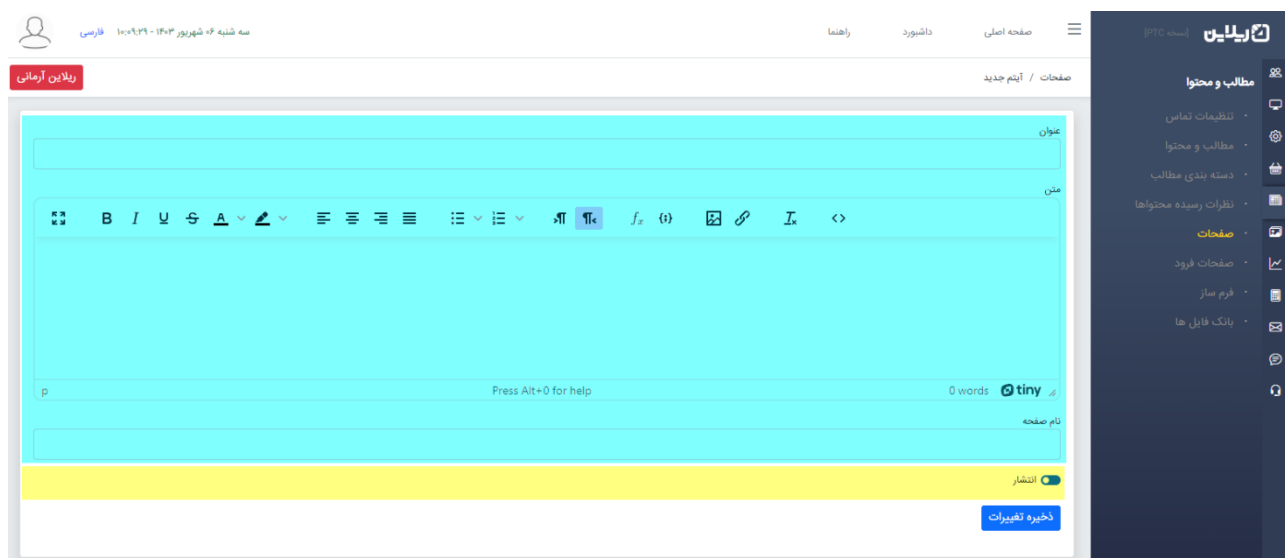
ریلاین [نسخه PTC]

صفحه اصلی
داشبورد
راهنما

سه شنبه ۰۶ شهریور ۱۴۰۳ - ۱۰:۰۹:۲۹
فارسی

صفحات / آیتم جدید

ریلاین آرمانی

مطالب و محتوا
تنظیمات تماس
مطالب و محتوا
دسته بندی مطالب
نظرات رسیده محتواها
صفحات
صفحات فرود
فرم ساز
بانک فایل ها

عنوان

متن

B I U S A

$f_x$ {;}

p
Press Alt+0 for help
0 words
tiny

نام صفحه

انتشار

ذخیره تغییرات